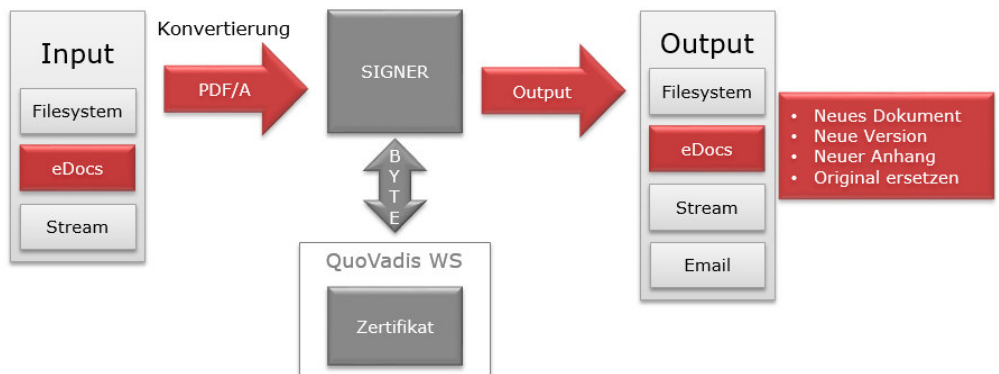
Input

Filesystem

eDocs

Stream

Konvertierung

PDF/A

SIGNER

B
Y
T
E

QuoVadis WS

Zertifikat

Output

Output

Filesystem

eDocs

Stream

Email

- Neues Dokument
- Neue Version
- Neuer Anhang
- Original ersetzen